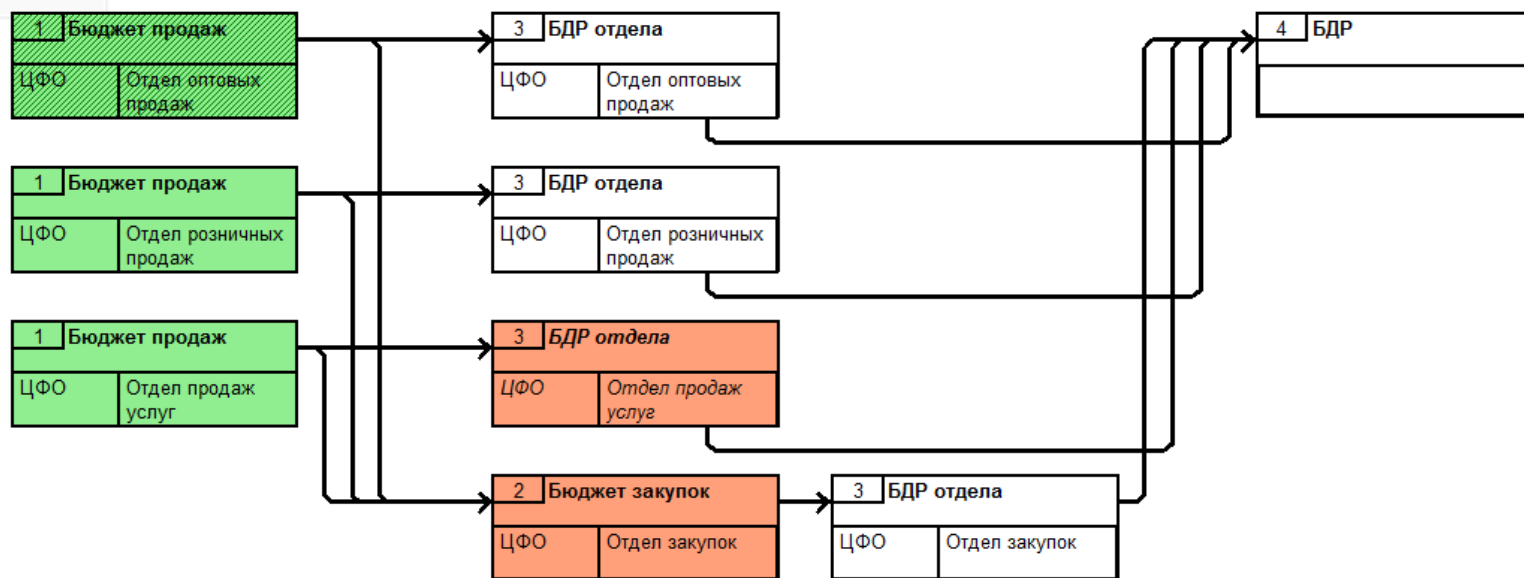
1 Бюджет продаж
ЦФО Отдел оптовых продаж

1 Бюджет продаж
ЦФО Отдел розничных продаж

1 Бюджет продаж
ЦФО Отдел продаж услуг

3 БДР отдела
ЦФО Отдел оптовых продаж

3 БДР отдела
ЦФО Отдел розничных продаж

3 БДР отдела
ЦФО Отдел продаж услуг

2 Бюджет закупок
ЦФО Отдел закупок

3 БДР отдела
ЦФО Отдел закупок

4 БДР